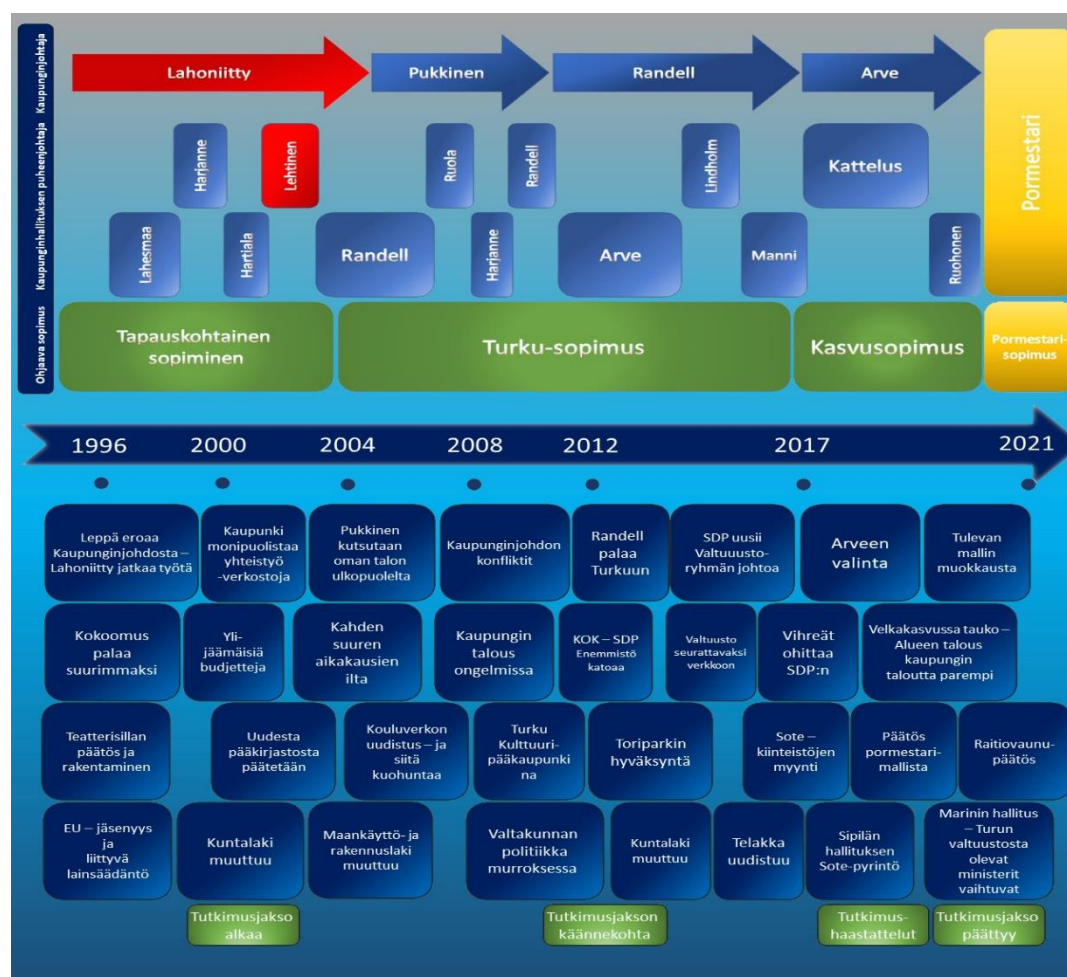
Kaupunginjohtaja

Lahoniitty

Pukkinen

Randell

Arve

Pormestari

Kaupunginhallituksen puheenjohtaja

Harjanne

Lehtinen

Ruola

Randell

Lindholm

Kattelus

Lahesmaa

Hartiala

Randell

Harjanne

Arve

Manni

Ruohonen

Ohjaava sopimus

Tapauskohtainen sopiminen

Turku-sopimus

Kasvusopimus

Pormestarisopimus

1996 2000 2004 2008 2012 2017 2021

Leppä eroaa Kaupunginjohdosta – Lahoniitty jatkaa työtä

Kaupunki monipuolistaa yhteistyö -verkostoja

Pukkinen kutsutaan oman talon ulkopuolelta

Kaupunginjohdon konfliktit

Randell palaa Turkuun

SDP uusii Valtuustoryhmän johtoa

Arveen valinta

Tulevan mallin muokkausta

Kokoomus palaa suurimmaksi

Ylijäämäisiä budjetteja

Kahden suuren aikakausien ilta

Kaupungin talous ongelmissa

KOK – SDP Enemmistö katoaa

Valtuusto seurattavaksi verkkoon

Vihreät ohittaa SDP:n

Velkakasvussa tauko – Alueen talous kaupungin taloutta parempi

Teatterisillan päätös ja rakentaminen

Uudesta pääkirjastosta päätetään

Kouluverkon uudistus – ja siitä kuohuntaa

Turku Kulttuuripääkaupunki na

Toriparkin hyväksyntä

Sote – kiinteistöjen myynti

Päätös pormestarimallista

Raitiovaunupäätös

EU – jäsenyys ja liittyvä lainsäädäntö

Kuntalaki muuttuu

Maankäyttö- ja rakennuslaki muuttuu

Valtakunnan politiikka murroksessa

Kuntalaki muuttuu

Telakka uudistuu

Sipilän hallituksen Sote-pyrintö

Marinin hallitus – Turun valtuustosta olevat ministerit vaihtuvat

Tutkimusjakso alkaa

Tutkimusjakson käännekohta

Tutkimushaastattelut

Tutkimusjakso päättyy